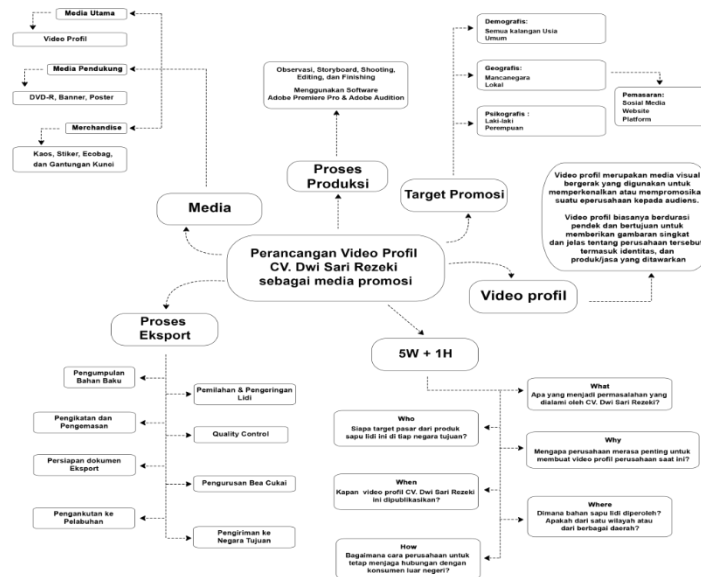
Media Utama

Video Profil

Media Pendukung

DVD-R, Banner, Poster

Merchandise

Kaos, Stiker, Ecobag, dan Gantungan Kunci

Media

Observasi, Storyboard, Shooting, Editing, dan Finishing

Menggunakan Software Adobe Premiere Pro & Adobe Audition

Proses Produksi

Demografis:
Semua kalangan Usia
Umum

Geografis:
Mancanegara
Lokal

Pemasaran:
Sosial Media
Website
Platform

Psikografis :
Laki-laki
Perempuan

Target Promosi

Video profil merupakan media visual bergerak yang digunakan untuk memperkenalkan atau mempromosikan suatu perusahaan kepada audiens.

Video profil biasanya berdurasi pendek dan bertujuan untuk memberikan gambaran singkat dan jelas tentang perusahaan tersebut, termasuk identitas, dan produk/jasa yang ditawarkan

Perancangan Video Profil CV. Dwi Sari Rezeki sebagai media promosi

Video profil

Proses Eksport

Pengumpulan Bahan Baku

Pemilahan & Pengeringan Lidi

Pengikatan dan Pengemasan

Quality Control

Persiapan dokumen Eksport

Pengurusan Bea Cukai

Pengankutan ke Pelabuhan

Pengiriman ke Negara Tujuan

5W + 1H

What
Apa yang menjadi permasalahan yang dialami oleh CV. Dwi Sari Rezeki?

Who
Siapa target pasar dari produk sapu lidi ini di tiap negara tujuan?

Why
Mengapa perusahaan merasa penting untuk membuat video profil perusahaan saat ini?

When
Kapan video profil CV. Dwi Sari Rezeki ini dipublikasikan?

Where
Dimana bahan sapu lidi diperoleh? Apakah dari satu wilayah atau dari berbagai daerah?

How
Bagaimana cara perusahaan untuk tetap menjaga hubungan dengan konsumen luar negeri?